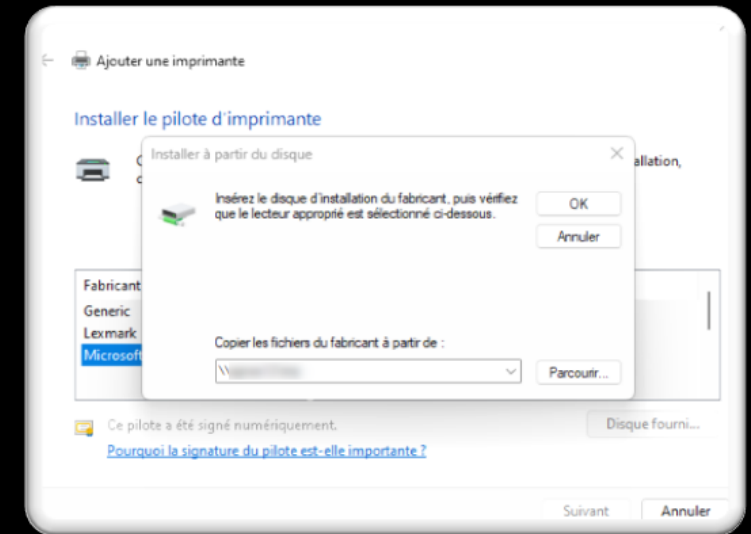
Ajouter une imprimante

Installer le pilote d'imprimante

C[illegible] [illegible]allation,
c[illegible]

Installer à partir du disque

Insérez le disque d'installation du fabricant, puis vérifiez que le lecteur approprié est sélectionné ci-dessous.

OK

Annuler

Fabricant

Generic

Lexmark

Microsoft

Copier les fichiers du fabricant à partir de :

\\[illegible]

Parcourir...

Ce pilote a été signé numériquement.

Disque fourni...

Pourquoi la signature du pilote est-elle importante ?

Suivant

Annuler